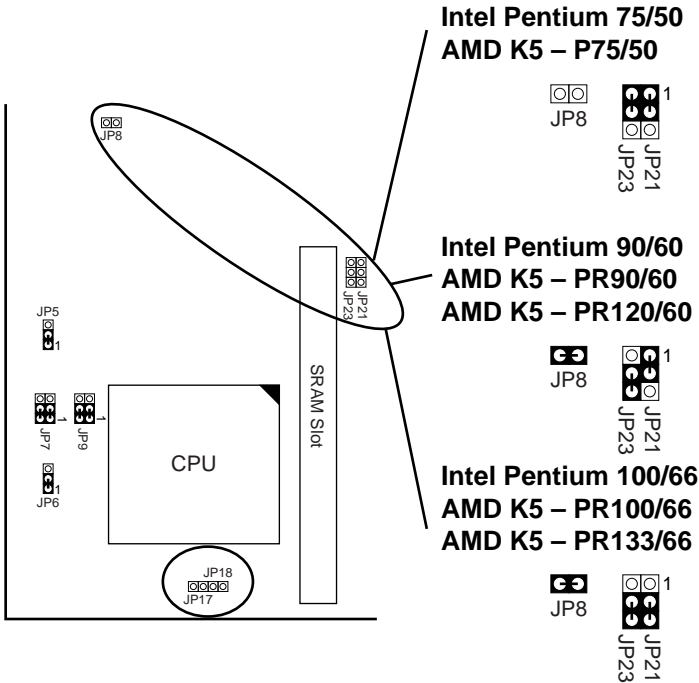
Intel Pentium 75/50
AMD K5 – P75/50

JP8
1
JP23 JP21

Intel Pentium 90/60
AMD K5 – PR90/60
AMD K5 – PR120/60

JP8
1
JP23 JP21

Intel Pentium 100/66
AMD K5 – PR100/66
AMD K5 – PR133/66

JP8
1
JP23 JP21

JP8
JP21
JP23
SRAM Slot
JP5
1
JP7
1
JP9
1
CPU
1
JP6
JP18
JP17